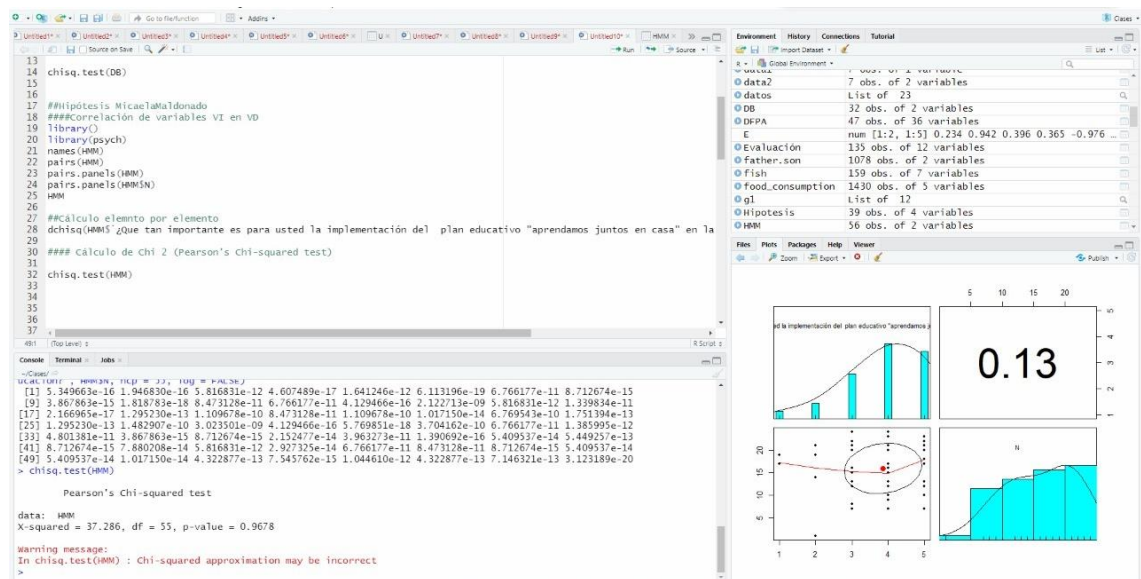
Go to file/function | Addins
Clases

Untitled1* | Untitled2* | Untitled3* | Untitled4* | Untitled5* | Untitled6* | U | Untitled7* | Untitled8* | Untitled9* | Untitled10* | HMM

Source on Save | Run | Source

13
14 chisq.test(DB)
15
16
17 ##Hipótesis MicaelaMaldonado
18 ####Correlación de variables VI en VD
19 library()
20 library(psych)
21 names(HMM)
22 pairs(HMM)
23 pairs.panels(HMM)
24 pairs.panels(HMM$N)
25 HMM
26
27 ##Cálculo elemnto por elemento
28 dchisq(HMM$`¿Que tan importante es para usted la implementación del  plan educativo "aprendamos juntos en casa" en la
29
30 #### Cálculo de Chi 2 (Pearson's Chi-squared test)
31
32 chisq.test(HMM)
33
34
35
36
37

49:1 (Top Level) | R Script

Console | Terminal | Jobs
~/Clases/
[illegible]
 [1] 5.349663e-16 1.946830e-16 5.816831e-12 4.607489e-17 1.641246e-12 6.113196e-19 6.766177e-11 8.712674e-15
 [9] 3.867863e-15 1.818783e-18 8.473128e-11 6.766177e-11 4.129466e-16 2.122713e-09 5.816831e-12 1.339834e-11
[17] 2.166965e-17 1.295230e-13 1.109678e-10 8.473128e-11 1.109678e-10 1.017150e-14 6.769543e-10 1.751394e-13
[25] 1.295230e-13 1.482907e-10 3.023501e-09 4.129466e-16 5.769851e-18 3.704162e-10 6.766177e-11 1.385995e-12
[33] 4.801381e-11 3.867863e-15 8.712674e-15 2.152477e-14 3.963273e-11 1.390692e-16 5.409537e-14 5.449257e-13
[41] 8.712674e-15 7.880208e-14 5.816831e-12 2.927325e-14 6.766177e-11 8.473128e-11 8.712674e-15 5.409537e-14
[49] 5.409537e-14 1.017150e-14 4.322877e-13 7.545762e-15 1.044610e-12 4.322877e-13 7.146321e-13 3.123189e-20
> chisq.test(HMM)

        Pearson's Chi-squared test

data:  HMM
X-squared = 37.286, df = 55, p-value = 0.9678

Warning message:
In chisq.test(HMM) : Chi-squared approximation may be incorrect
>

Environment | History | Connections | Tutorial
Import Dataset | List
R | Global Environment
data2 | 7 obs. of 2 variables
datos | List of 23
DB | 32 obs. of 2 variables
DFPA | 47 obs. of 36 variables
E | num [1:2, 1:5] 0.234 0.942 0.396 0.365 -0.976 ...
Evaluación | 135 obs. of 12 variables
father.son | 1078 obs. of 2 variables
fish | 159 obs. of 7 variables
food_consumption | 1430 obs. of 5 variables
g1 | List of 12
Hipotesis | 39 obs. of 4 variables
HMM | 56 obs. of 2 variables

Files | Plots | Packages | Help | Viewer
Zoom | Export | Publish

5 10 15 20
ed la implementación del plan educativo "aprendamos j
0.13
N
1 2 3 4 5
5 10 15 20
1 2 3 4 5